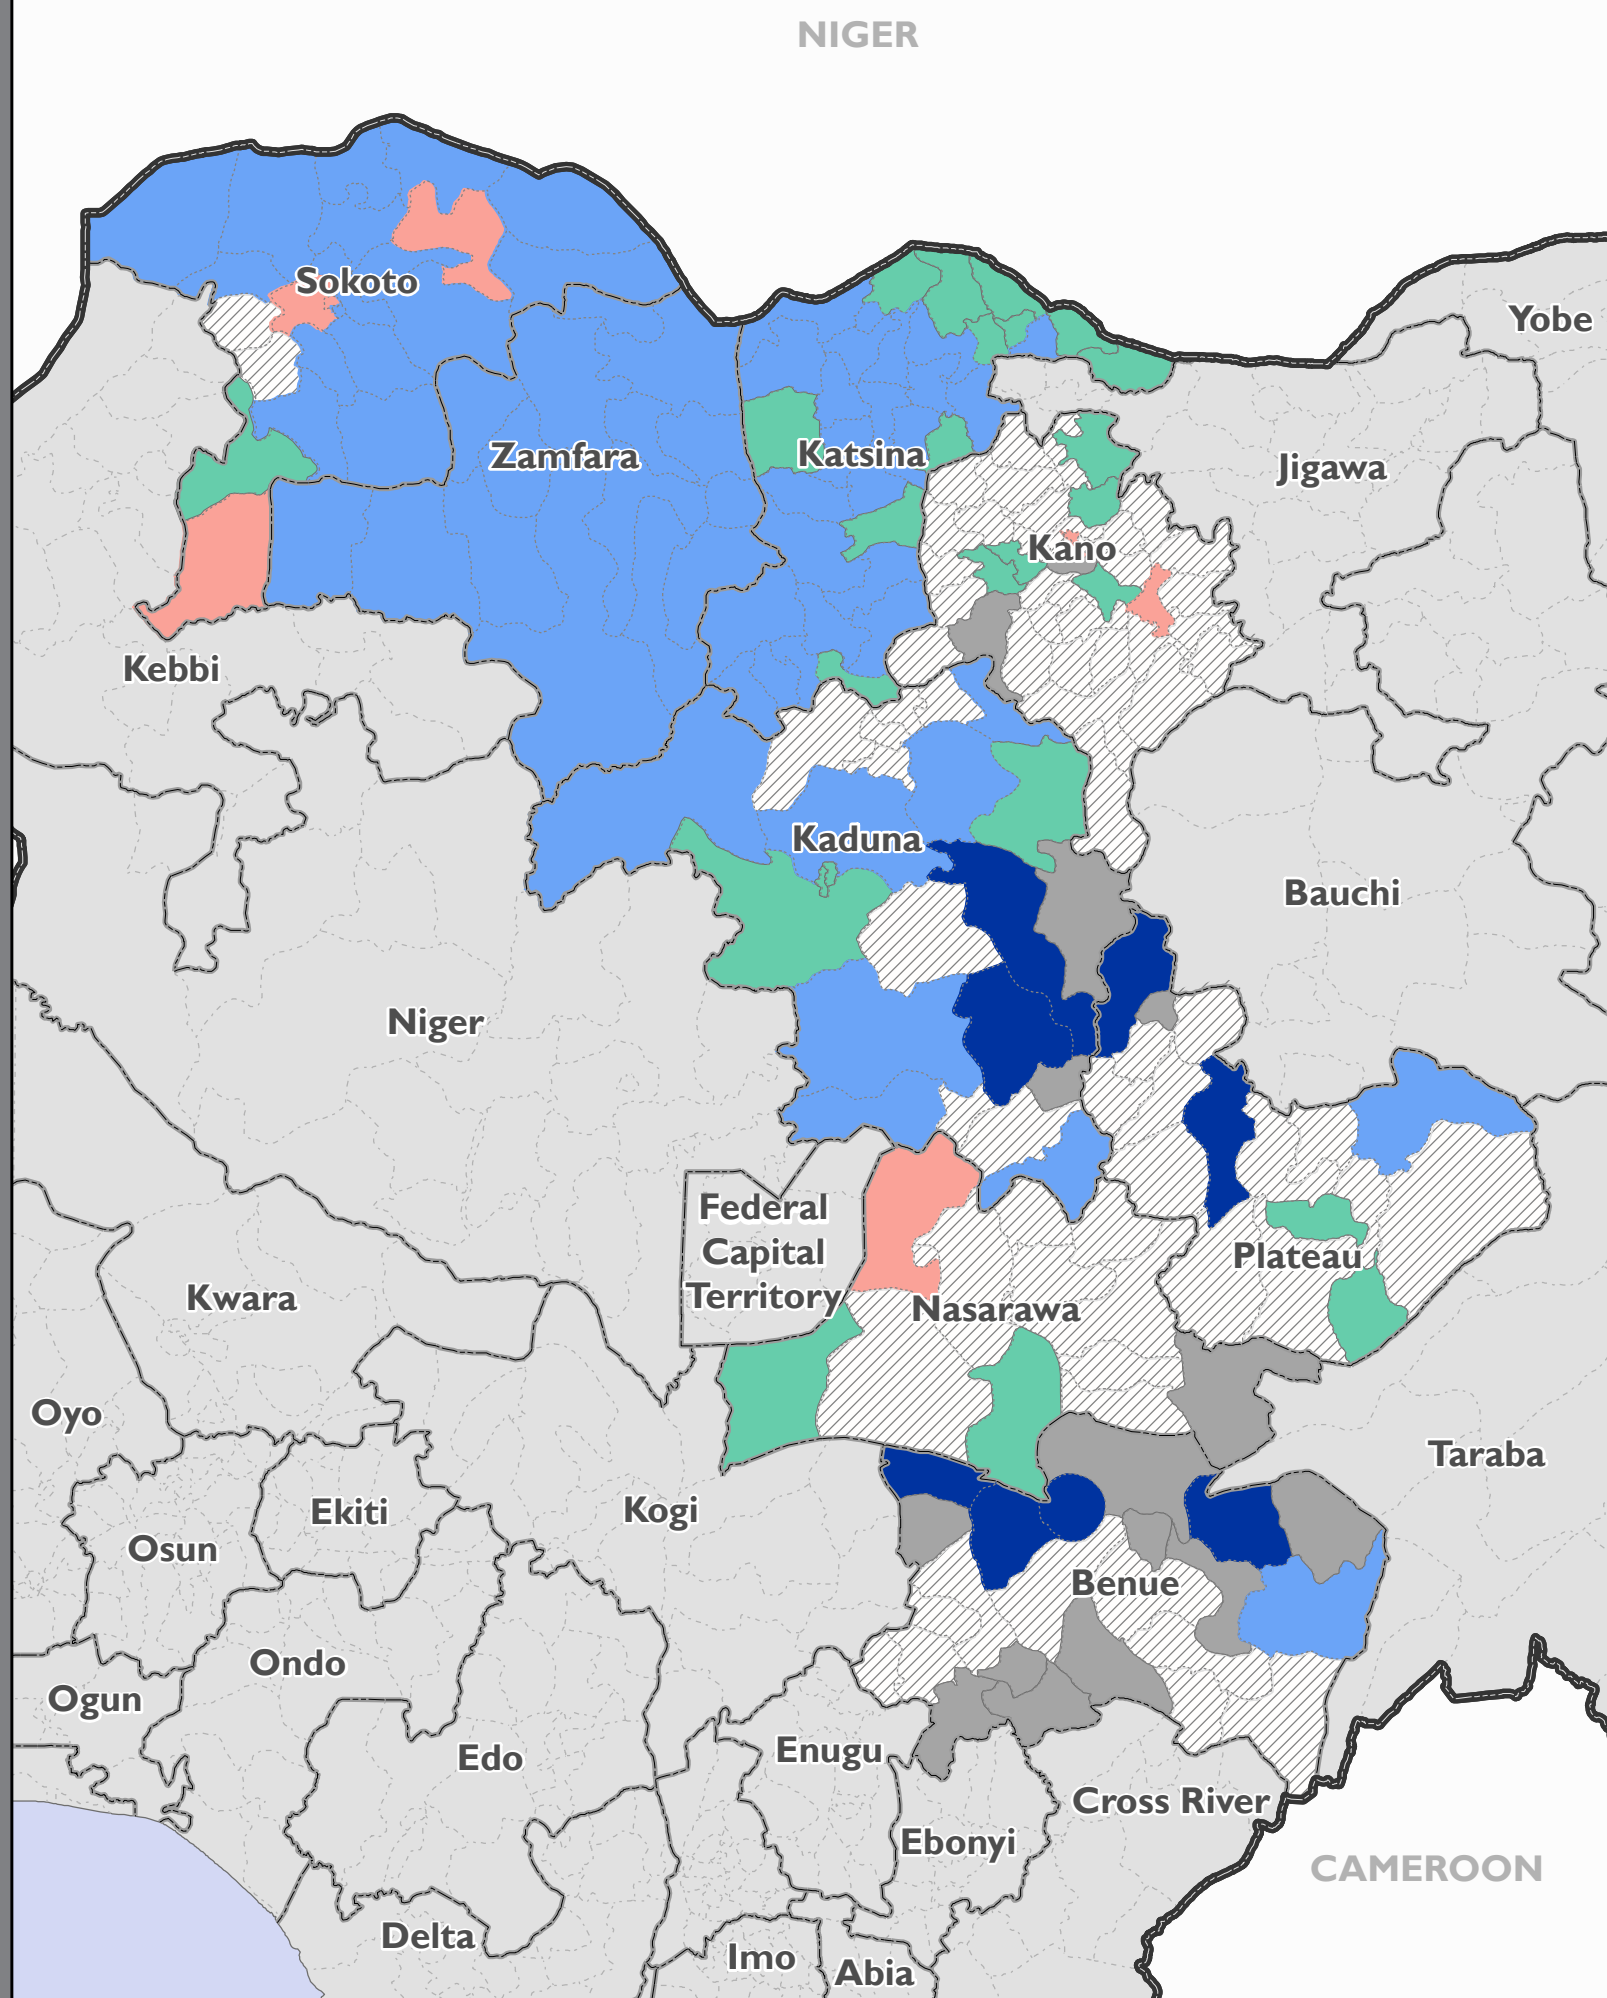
NIGER

Sokoto

Zamfara

Katsina

Yobe

Jigawa

Kano

Kebbi

Kaduna

Bauchi

Niger

Federal Capital Territory

Plateau

Kwara

Nasarawa

Oyo

Taraba

Ekiti

Kogi

Osun

Benue

Ondo

Ogun

Edo

Enugu

Cross River

Ebonyi

CAMEROON

Delta

Imo

Abia